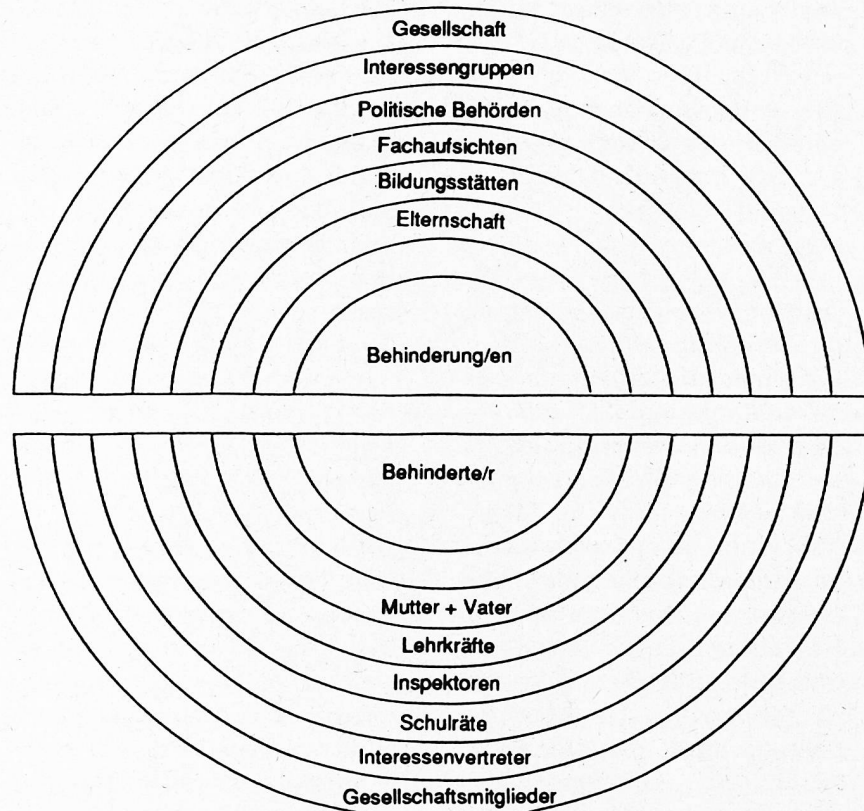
Gesellschaft
Interessengruppen
Politische Behörden
Fachaufsichten
Bildungsstätten
Elternschaft
Behinderung/en

Behinderte/r
Mutter + Vater
Lehrkräfte
Inspektoren
Schulräte
Interessenvertreter
Gesellschaftsmitglieder